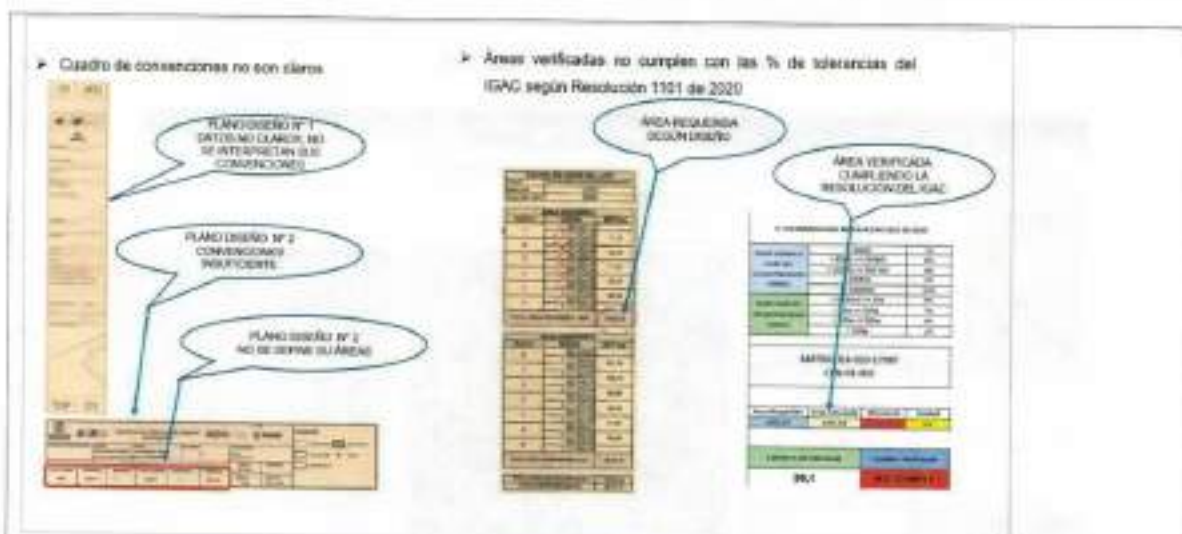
➢ Cuadro de consenciones no son claros

PLANO DISEÑO Nº 1 DATOS NO CLAROS, NO SE INTERPRETAN SUS CONVENCIONES

PLANO DISEÑO Nº 2 CONVENCIONES INSUFICIENTE

PLANO DISEÑO Nº 2 NO SE DEFINE SU ÁREAS

➢ Áreas verificadas no cumplen con las % de tolerancias del IGAC según Resolución 1101 de 2020

ÁREA REQUERIDA SEGÚN DISEÑO

ÁREA VERIFICADA CUMPLIENDO LA RESOLUCIÓN DEL IGAC

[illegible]